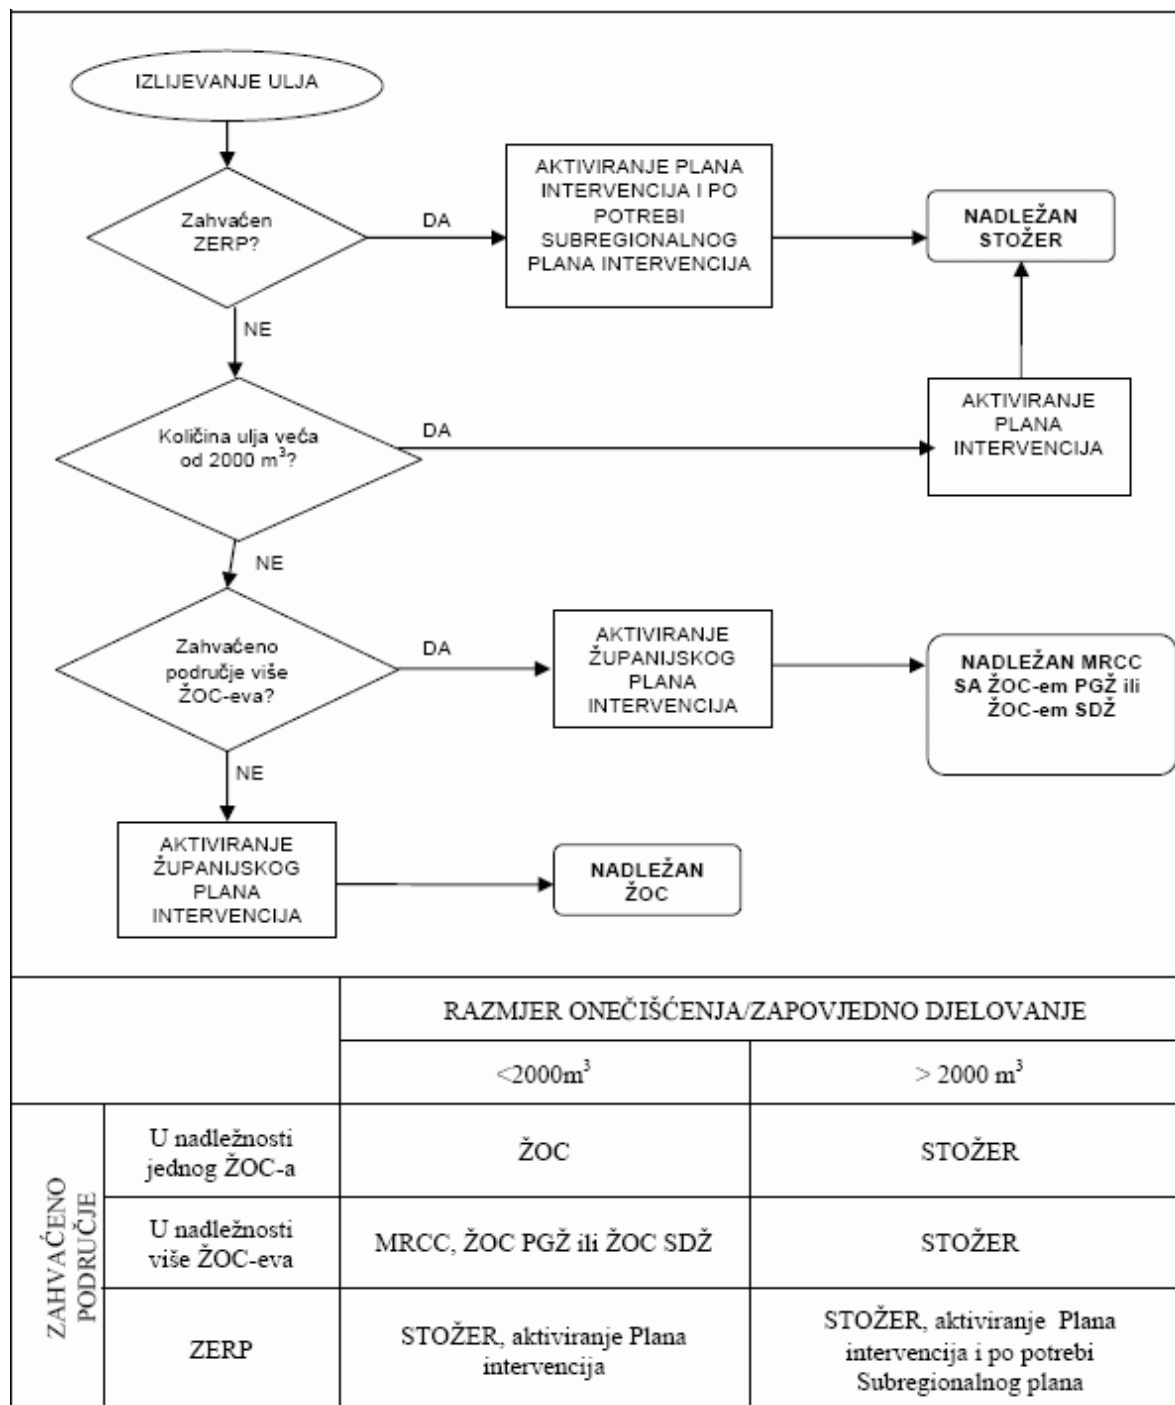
IZLIJEVANJE ULJA

Zahvaćen ZERP?

DA

AKTIVIRANJE PLANA INTERVENCIJA I PO POTREBI SUBREGIONALNOG PLANA INTERVENCIJA

NADLEŽAN STOŽER

NE

Količina ulja veća od 2000 $m^3$?

DA

AKTIVIRANJE PLANA INTERVENCIJA

NE

Zahvaćeno područje više ŽOC-eva?

DA

AKTIVIRANJE ŽUPANIJSKOG PLANA INTERVENCIJA

NADLEŽAN MRCC SA ŽOC-em PGŽ ili ŽOC-em SDŽ

NE

AKTIVIRANJE ŽUPANIJSKOG PLANA INTERVENCIJA

NADLEŽAN ŽOC

| | | RAZMJER ONEČIŠĆENJA/ZAPOVJEDNO DJELOVANJE | |
|---|---|---|---|
| | | <2000$m^3$ | > 2000 $m^3$ |
| ZAHVAĆENO PODRUČJE | U nadležnosti jednog ŽOC-a | ŽOC | STOŽER |
| | U nadležnosti više ŽOC-eva | MRCC, ŽOC PGŽ ili ŽOC SDŽ | STOŽER |
| | ZERP | STOŽER, aktiviranje Plana intervencija | STOŽER, aktiviranje Plana intervencija i po potrebi Subregionalnog plana |